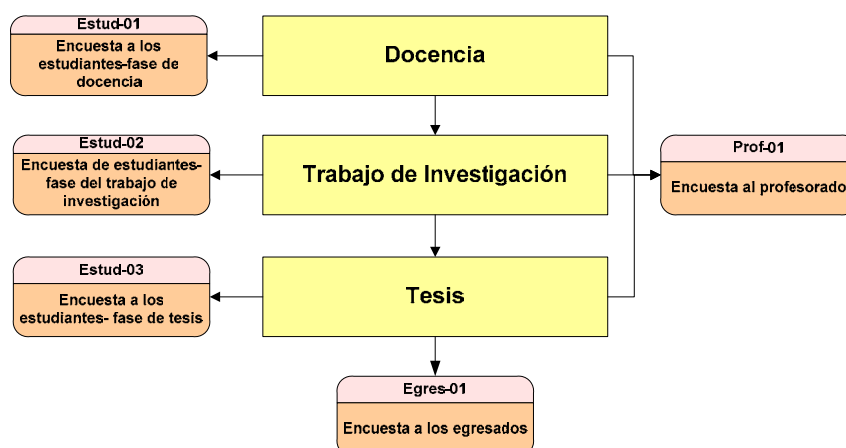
Estud-01
Encuesta a los estudiantes-fase de docencia

Docencia

Estud-02
Encuesta de estudiantes-fase del trabajo de investigación

Trabajo de Investigación

Prof-01
Encuesta al profesorado

Estud-03
Encuesta a los estudiantes- fase de tesis

Tesis

Egres-01
Encuesta a los egresados